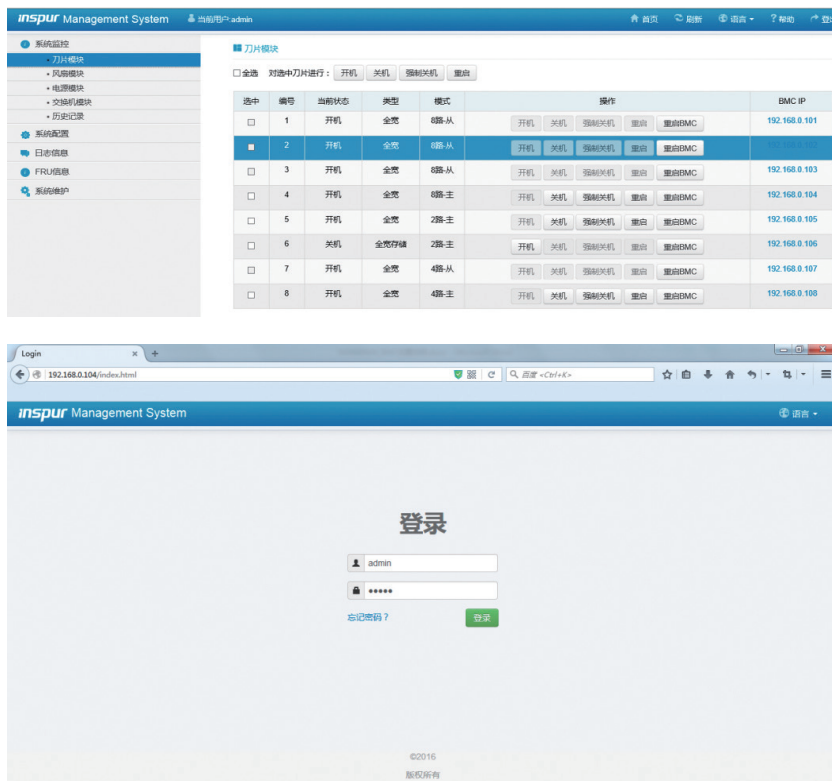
inspur Management System 当前用户:admin 首页 刷新 语言 帮助 登出

系统监控
• 刀片模块
• 风扇模块
• 电源模块
• 交换机模块
• 历史记录
系统配置
日志信息
FRU信息
系统维护

刀片模块

☐全选 对选中刀片进行： 开机 关机 强制关机 重启

| 选中 | 编号 | 当前状态 | 类型 | 模式 | 操作 | BMC IP |
|---|---|---|---|---|---|---|
| ☐ | 1 | 开机 | 全宽 | 8路-从 | 开机 关机 强制关机 重启 重启BMC | 192.168.0.101 |
| ☐ | 2 | 开机 | 全宽 | 8路-从 | 开机 关机 强制关机 重启 重启BMC | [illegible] |
| ☐ | 3 | 开机 | 全宽 | 8路-从 | 开机 关机 强制关机 重启 重启BMC | 192.168.0.103 |
| ☐ | 4 | 开机 | 全宽 | 8路-主 | 开机 关机 强制关机 重启 重启BMC | 192.168.0.104 |
| ☐ | 5 | 开机 | 全宽 | 2路-主 | 开机 关机 强制关机 重启 重启BMC | 192.168.0.105 |
| ☐ | 6 | 关机 | 全宽存储 | 2路-主 | 开机 关机 强制关机 重启 重启BMC | 192.168.0.106 |
| ☐ | 7 | 开机 | 全宽 | 4路-从 | 开机 关机 强制关机 重启 重启BMC | 192.168.0.107 |
| ☐ | 8 | 开机 | 全宽 | 4路-主 | 开机 关机 强制关机 重启 重启BMC | 192.168.0.108 |

Login ×

192.168.0.104/index.html

百度 <Ctrl+K>

inspur Management System 语言

登录

admin

•••••

忘记密码？ 登录

©2016
版权所有